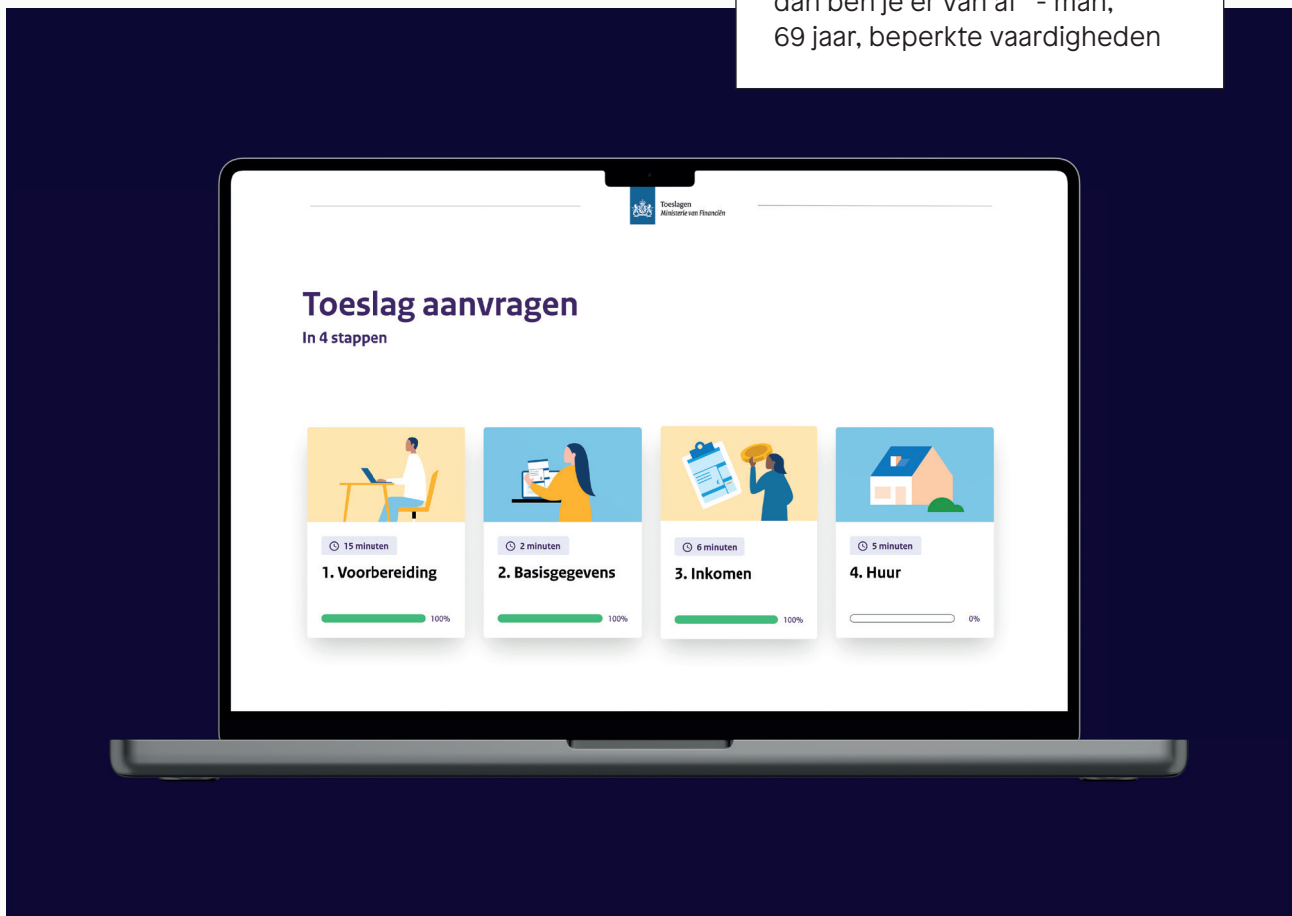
dan ben je er van af" - man, 69 jaar, beperkte vaardigheden

Toeslagen
Ministerie van Financiën

Toeslag aanvragen
In 4 stappen

15 minuten
1. Voorbereiding
100%

2 minuten
2. Basisgegevens
100%

6 minuten
3. Inkomen
100%

5 minuten
4. Huur
0%